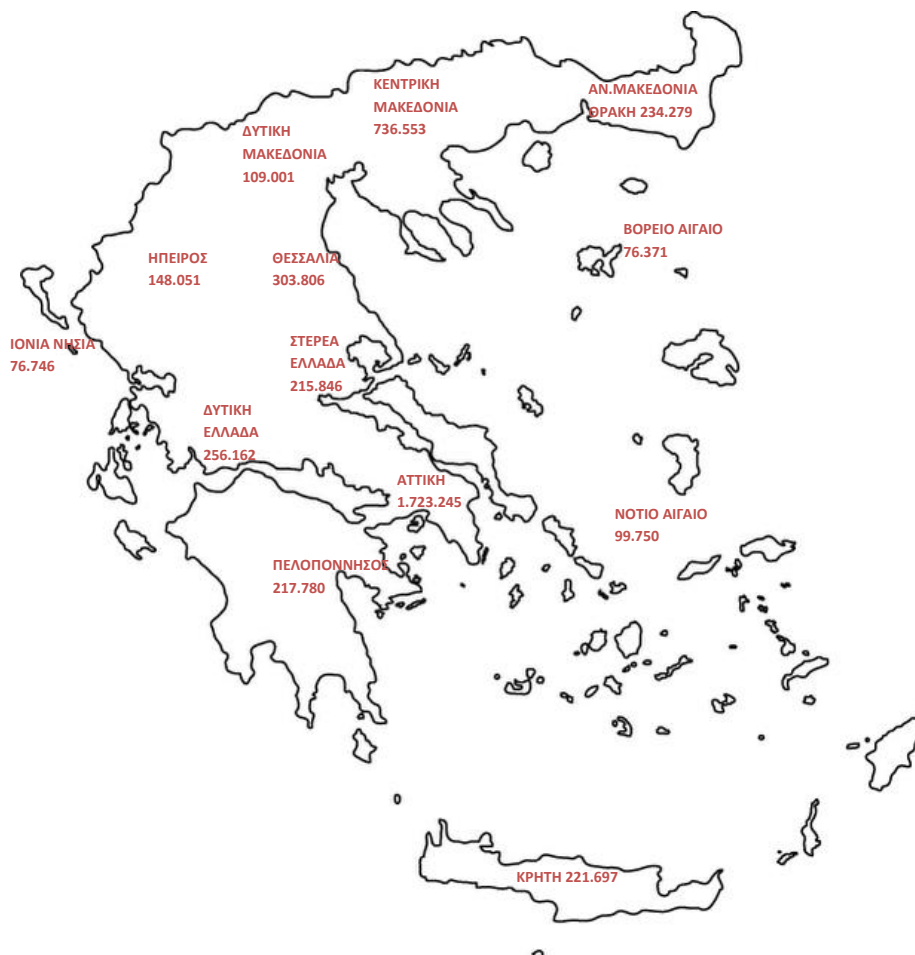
ΚΕΝΤΡΙΚΗ ΜΑΚΕΔΟΝΙΑ 736.553

ΑΝ.ΜΑΚΕΔΟΝΙΑ ΘΡΑΚΗ 234.279

ΔΥΤΙΚΗ ΜΑΚΕΔΟΝΙΑ 109.001

ΒΟΡΕΙΟ ΑΙΓΑΙΟ 76.371

ΗΠΕΙΡΟΣ 148.051

ΘΕΣΣΑΛΙΑ 303.806

ΙΟΝΙΑ ΝΗΣΙΑ 76.746

ΣΤΕΡΕΑ ΕΛΛΑΔΑ 215.846

ΔΥΤΙΚΗ ΕΛΛΑΔΑ 256.162

ΑΤΤΙΚΗ 1.723.245

ΝΟΤΙΟ ΑΙΓΑΙΟ 99.750

ΠΕΛΟΠΟΝΝΗΣΟΣ 217.780

ΚΡΗΤΗ 221.697